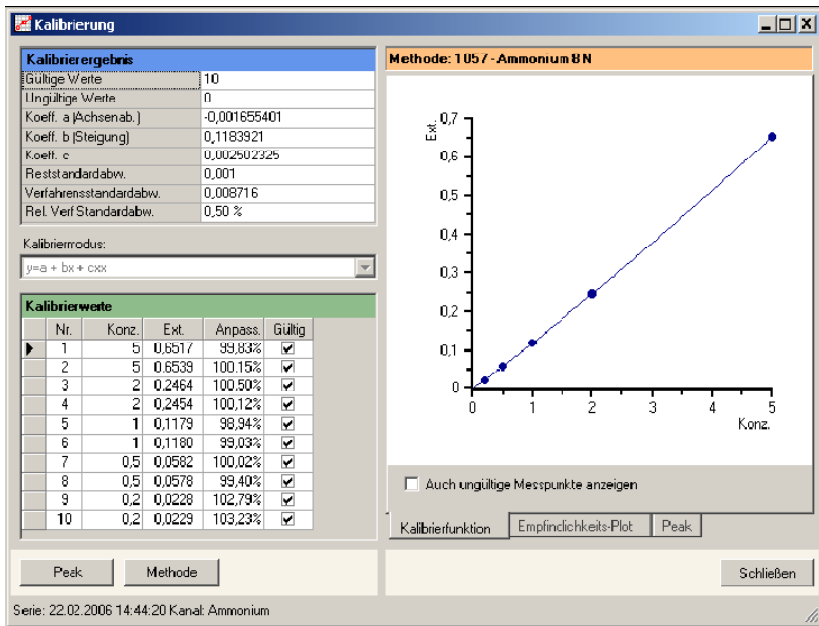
Kalibrierung

Kalibrierergebnis

| | |
|---|---|
| Gültige Werte | 10 |
| Ungültige Werte | 0 |
| Koeff. a (Achsenab.) | -0,001655401 |
| Koeff. b (Steigung) | 0,1183921 |
| Koeff. c | 0,002502325 |
| Reststandardabw. | 0,001 |
| Verfahrensstandardabw. | 0,008716 |
| Rel. Verf Standardabw. | 0,50 % |

Kalibriermodus:

y=a + bx + cxx

Kalibrierwerte

| | Nr. | Konz. | Ext. | Anpass. | Gültig |
|---|---|---|---|---|---|
| ▶ | 1 | 5 | 0,6517 | 99,83% | ✔ |
| | 2 | 5 | 0,6539 | 100,15% | ✔ |
| | 3 | 2 | 0,2464 | 100,50% | ✔ |
| | 4 | 2 | 0,2454 | 100,12% | ✔ |
| | 5 | 1 | 0,1179 | 98,94% | ✔ |
| | 6 | 1 | 0,1180 | 99,03% | ✔ |
| | 7 | 0,5 | 0,0582 | 100,02% | ✔ |
| | 8 | 0,5 | 0,0578 | 99,40% | ✔ |
| | 9 | 0,2 | 0,0228 | 102,79% | ✔ |
| | 10 | 0,2 | 0,0229 | 103,23% | ✔ |

Methode: 1057 - Ammonium 8N

Ext.
0,7
0,6
0,5
0,4
0,3
0,2
0,1
0
0 1 2 3 4 5
Konz.

Auch ungültige Messpunkte anzeigen

Kalibrierfunktion | Empfindlichkeits-Plot | Peak

Peak
Methode
Schließen

Serie: 22.02.2006 14:44:20 Kanal: Ammonium